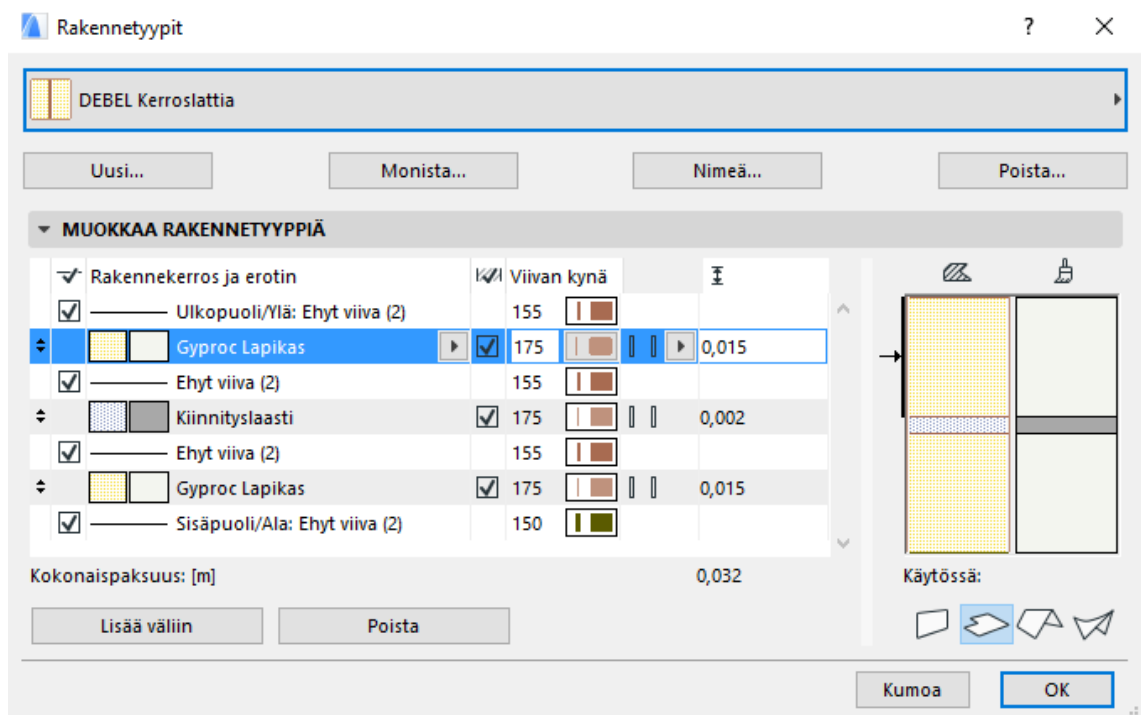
Rakennetyypit

?

DEBEL Kerroslattia

Uusi...

Monista...

Nimeä...

Poista...

MUOKKAA RAKENNETYYPPIÄ

| | Rakennekerros ja erotin | | Viivan kynä | | |
|---|---|---|---|---|---|
| ☑ | Ulkopuoli/Ylä: Ehyt viiva (2) | | 155 | | |
| | Gyproc Lapikas | ☑ | 175 | | 0,015 |
| ☑ | Ehyt viiva (2) | | 155 | | |
| | Kiinnityslaasti | ☑ | 175 | | 0,002 |
| ☑ | Ehyt viiva (2) | | 155 | | |
| | Gyproc Lapikas | ☑ | 175 | | 0,015 |
| ☑ | Sisäpuoli/Ala: Ehyt viiva (2) | | 150 | | |

Kokonaispaksuus: [m]

0,032

Käytössä:

Lisää väliin

Poista

Kumoa

OK